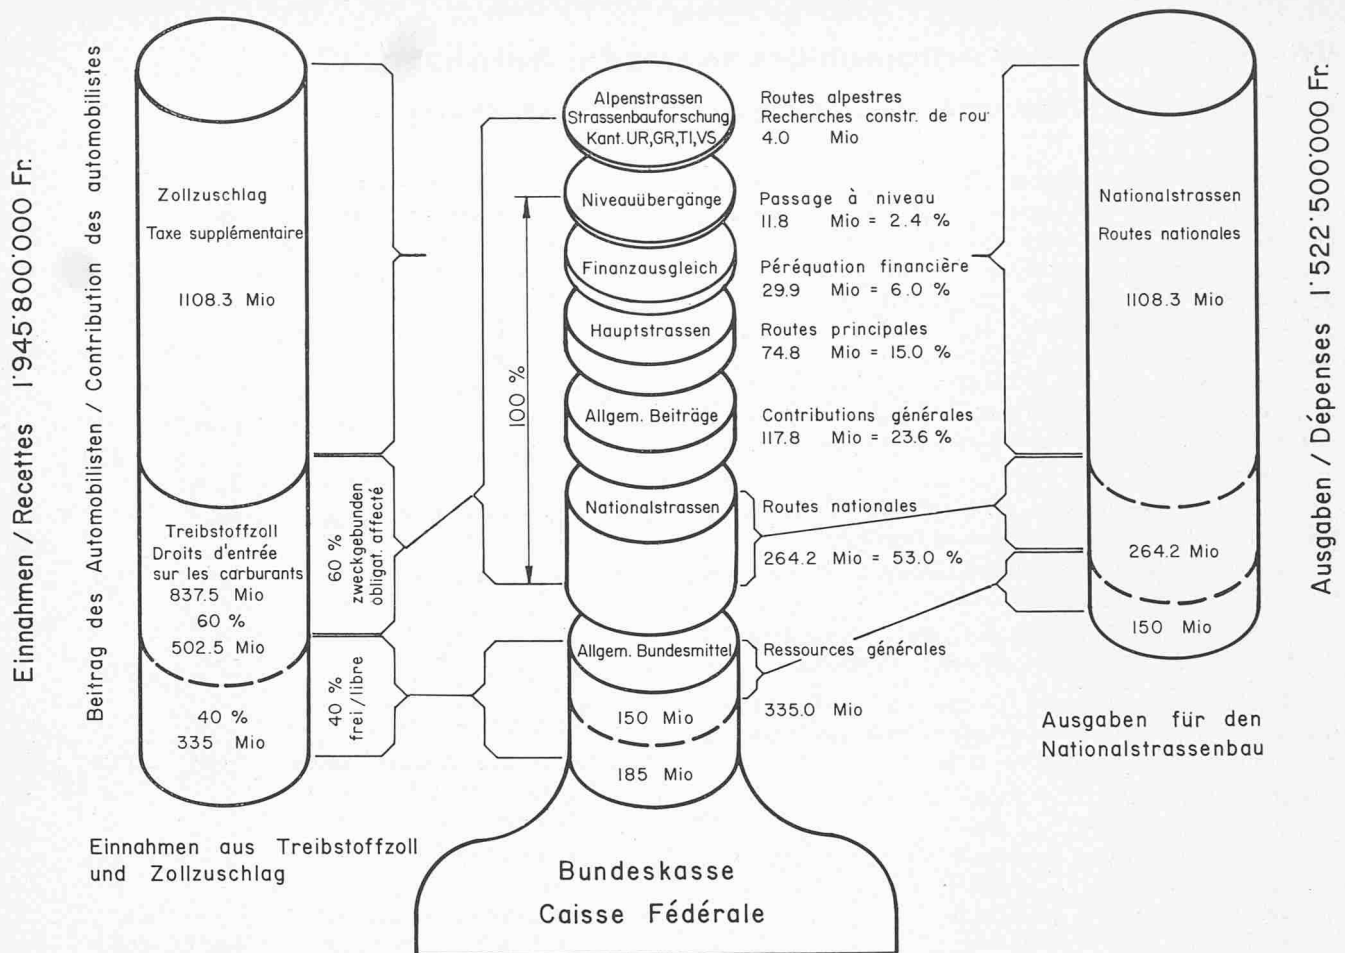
Einnahmen / Recettes 1'945'800'000 Fr.

Beitrag des Automobilisten / Contribution des automobilistes

Zollzuschlag

Taxe supplémentaire

1108.3 Mio

Treibstoffzoll
Droits d'entrée sur les carburants
837.5 Mio
60 %
502.5 Mio

40 %
335 Mio

60 % zweckgebunden obligat. affecté

40 % frei / libre

Einnahmen aus Treibstoffzoll und Zollzuschlag

Alpenstrassen
Strassenbauforschung
Kant. UR, GR, TI, VS

Routes alpestres
Recherches constr. de rou
4.0 Mio

Niveauübergänge

Passage à niveau
11.8 Mio = 2.4 %

Finanzausgleich

Péréquation financière
29.9 Mio = 6.0 %

Hauptstrassen

Routes principales
74.8 Mio = 15.0 %

100 %

Allgem. Beiträge

Contributions générales
117.8 Mio = 23.6 %

Nationalstrassen

Routes nationales

264.2 Mio = 53.0 %

Allgem. Bundesmittel

Ressources générales

335.0 Mio

150 Mio

185 Mio

Bundeskasse
Caisse Fédérale

Nationalstrassen

Routes nationales

1108.3 Mio

264.2 Mio

150 Mio

Ausgaben für den Nationalstrassenbau

Ausgaben / Dépenses 1'522'500'000 Fr.